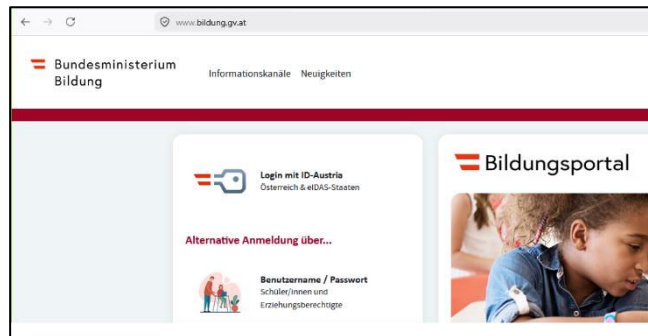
www.bildung.gv.at

Bundesministerium Bildung

Informationskanäle Neuigkeiten

Login mit ID-Austria
Österreich & eIDAS-Staaten

Alternative Anmeldung über...

Benutzername / Passwort
Schüler/innen und Erziehungsberechtigte

Bildungsportal